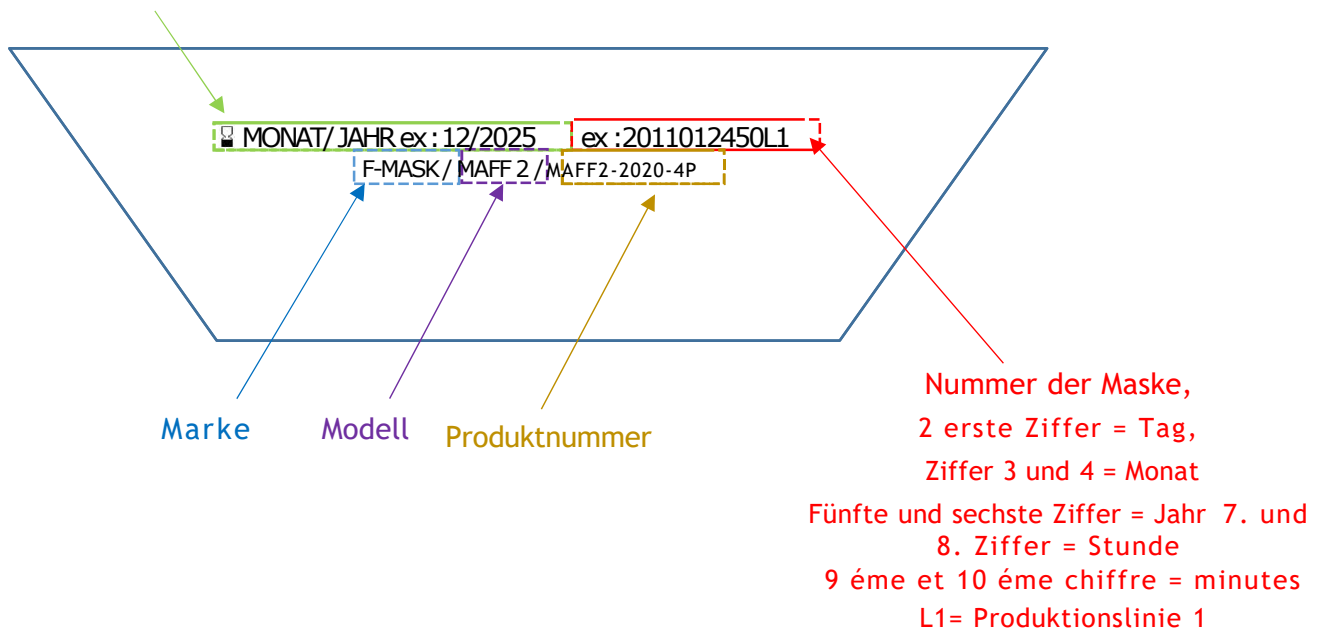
MONAT/ JAHR ex : 12/2025 ex :2011012450L1
F-MASK / MAFF 2 / MAFF2-2020-4P

Marke
Modell
Produktnummer

Nummer der Maske,
2 erste Ziffer = Tag,
Ziffer 3 und 4 = Monat
Fünfte und sechste Ziffer = Jahr 7. und 8. Ziffer = Stunde
9 éme et 10 éme chiffre = minutes
L1= Produktionslinie 1